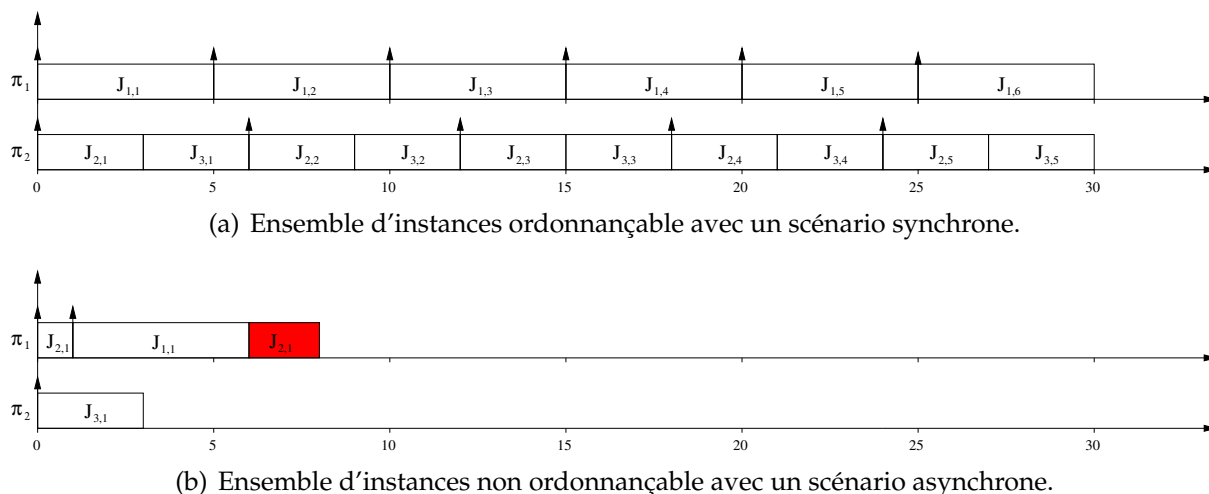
$\pi_1$ $J_{1,1}$ $J_{1,2}$ $J_{1,3}$ $J_{1,4}$ $J_{1,5}$ $J_{1,6}$

$\pi_2$ $J_{2,1}$ $J_{3,1}$ $J_{2,2}$ $J_{3,2}$ $J_{2,3}$ $J_{3,3}$ $J_{2,4}$ $J_{3,4}$ $J_{2,5}$ $J_{3,5}$

0 5 10 15 20 25 30

(a) Ensemble d'instances ordonnançable avec un scénario synchrone.

$\pi_1$ $J_{2,1}$ $J_{1,1}$ $J_{2,1}$

$\pi_2$ $J_{3,1}$

0 5 10 15 20 25 30

(b) Ensemble d'instances non ordonnançable avec un scénario asynchrone.